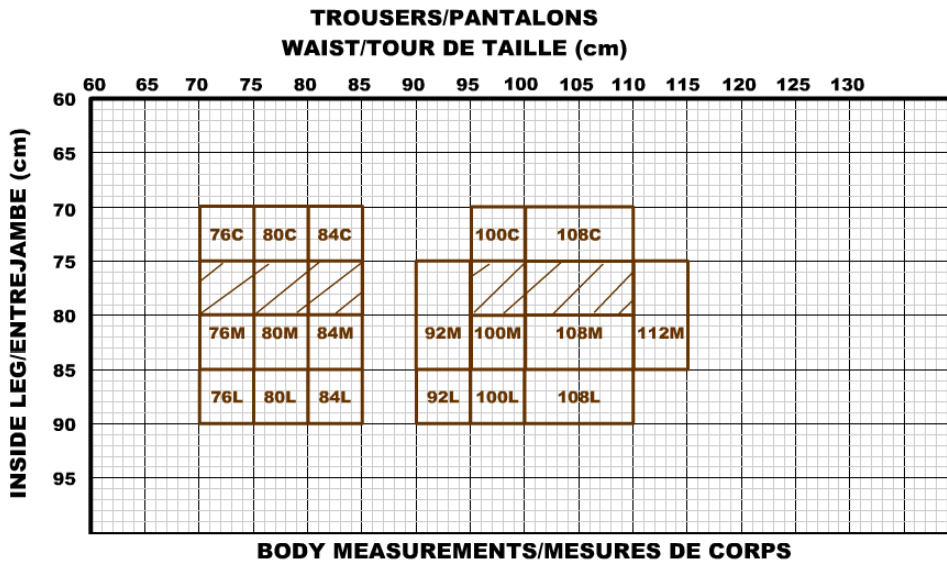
TROUSERS/PANTALONS
WAIST/TOUR DE TAILLE (cm)

60 65 70 75 80 85 90 95 100 105 110 115 120 125 130

INSIDE LEG/ENTREJAMBE (cm)

60 65 70 75 80 85 90 95

76C 80C 84C
100C 108C
76M 80M 84M
92M 100M 108M 112M
76L 80L 84L
92L 100L 108L

BODY MEASUREMENTS/MESURES DE CORPS